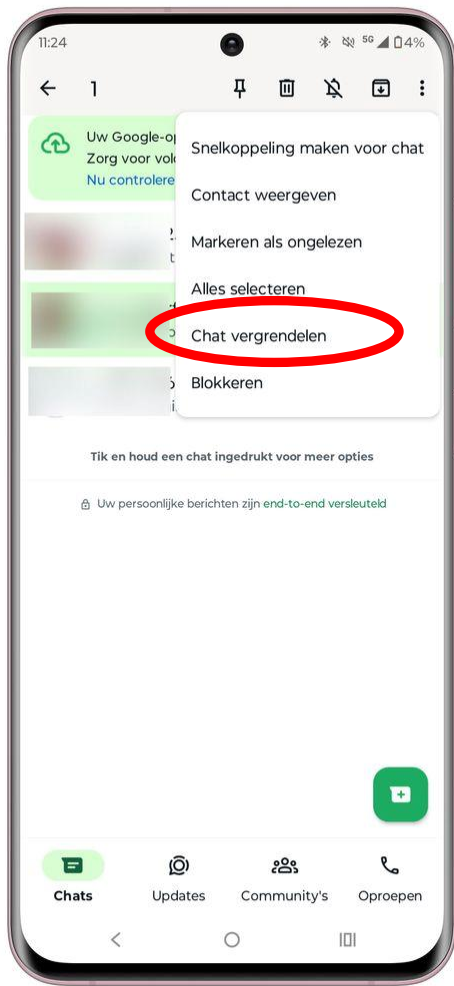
11:24 5G 4%

1

Uw Google-op
Zorg voor vol
Nu controlere

Snelkoppeling maken voor chat

Contact weergeven

Markeren als ongelezen

Alles selecteren

Chat vergrendelen

Blokkeren

Tik en houd een chat ingedrukt voor meer opties

Uw persoonlijke berichten zijn end-to-end versleuteld

Chats

Updates

Community's

Oproepen